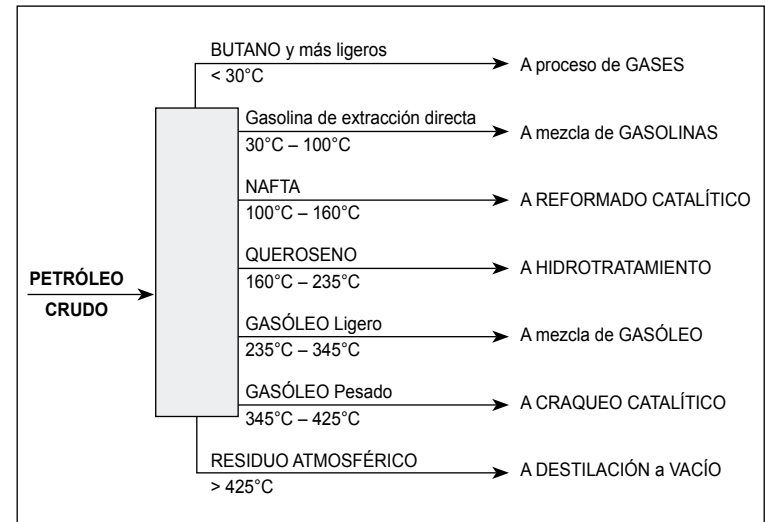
BUTANO y más ligeros
< 30°C
A proceso de GASES

Gasolina de extracción directa
30°C – 100°C
A mezcla de GASOLINAS

NAFTA
100°C – 160°C
A REFORMADO CATALÍTICO

PETRÓLEO
CRUDO

QUEROSENO
160°C – 235°C
A HIDROTRATAMIENTO

GASÓLEO Ligero
235°C – 345°C
A mezcla de GASÓLEO

GASÓLEO Pesado
345°C – 425°C
A CRAQUEO CATALÍTICO

RESIDUO ATMOSFÉRICO
> 425°C
A DESTILACIÓN a VACÍO